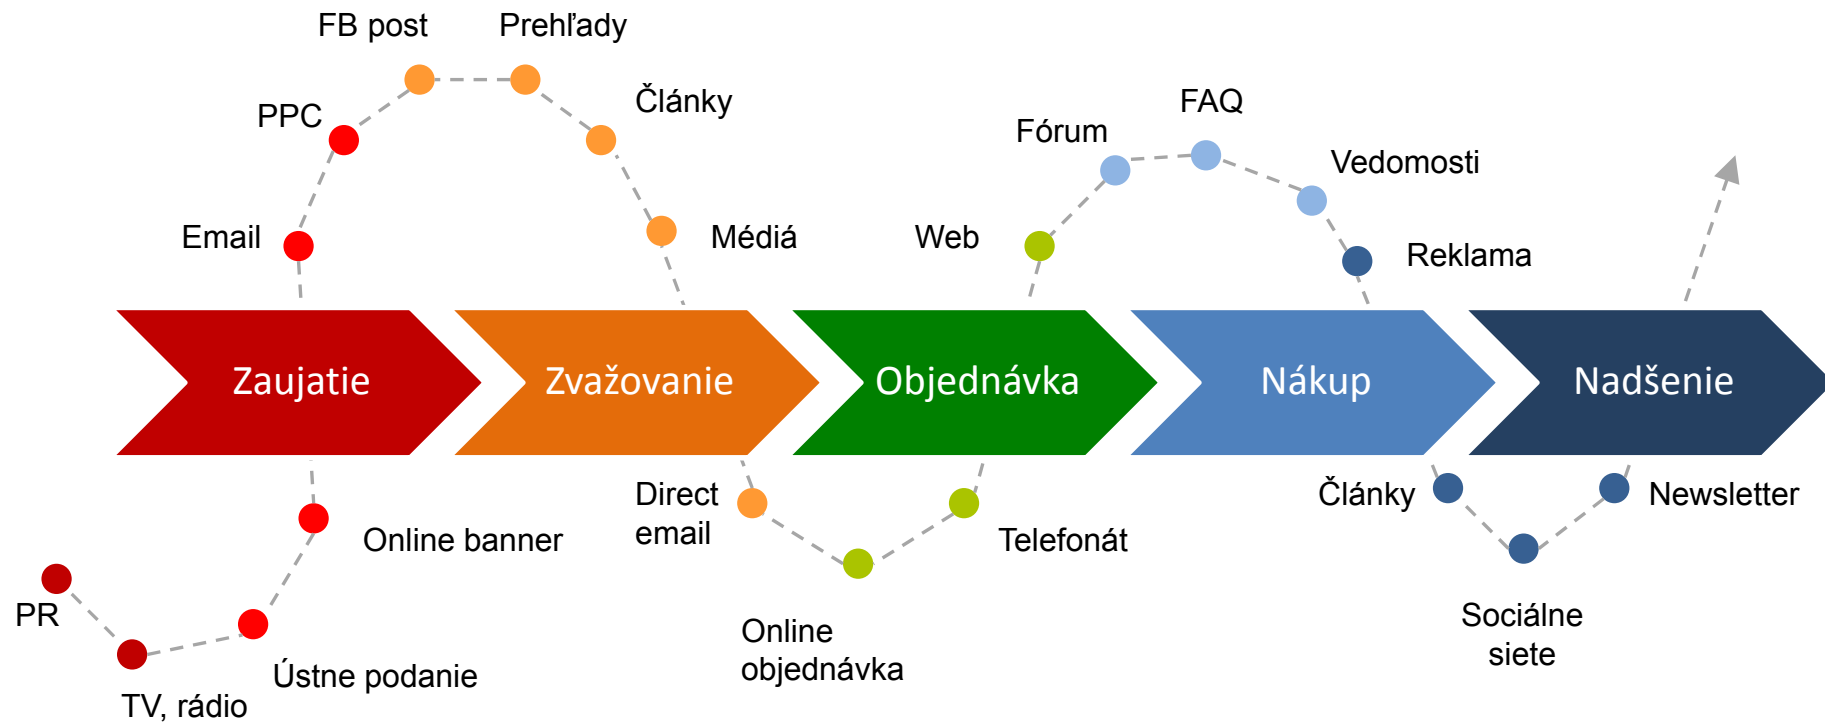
FB post
Prehľady
PPC
Články
Fórum
FAQ
Vedomosti
Email
Médiá
Web
Reklama
Zaujatie
Zvažovanie
Objednávka
Nákup
Nadšenie
Direct email
Články
Newsletter
Online banner
Telefonát
PR
Online objednávka
Sociálne siete
Ústne podanie
TV, rádio